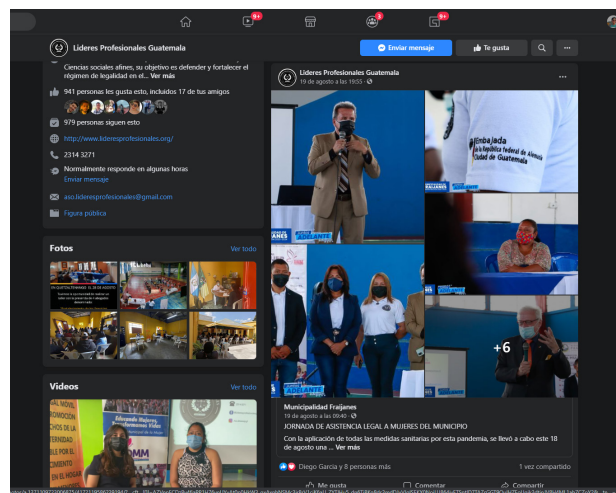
9+
3
9+

Lideres Profesionales Guatemala
Enviar mensaje
Te gusta
...

Ciencias sociales afines, su objetivo es defender y fortalecer el régimen de legalidad en el... Ver más
941 personas les gusta esto, incluidos 17 de tus amigos
979 personas siguen esto
http://www.lideresprofesionales.org/
2314 3271
Normalmente responde en algunas horas
Enviar mensaje
aso.lideresprofesionales@gmail.com
Figura pública

Fotos
Ver todo

Videos
Ver todo

Lideres Profesionales Guatemala
19 de agosto a las 19:55

Embajada de la República Federal de Alemania Ciudad de Guatemala

ADELANTE
FRAIJANES

+6

Municipalidad Fraijanes
19 de agosto a las 09:40
JORNADA DE ASISTENCIA LEGAL A MUJERES DEL MUNICIPIO
Con la aplicación de todas las medidas sanitarias por esta pandemia, se llevó a cabo este 18 de agosto una ... Ver más

Diego García y 8 personas más
1 vez compartido
Me gusta
Comentar
Compartir